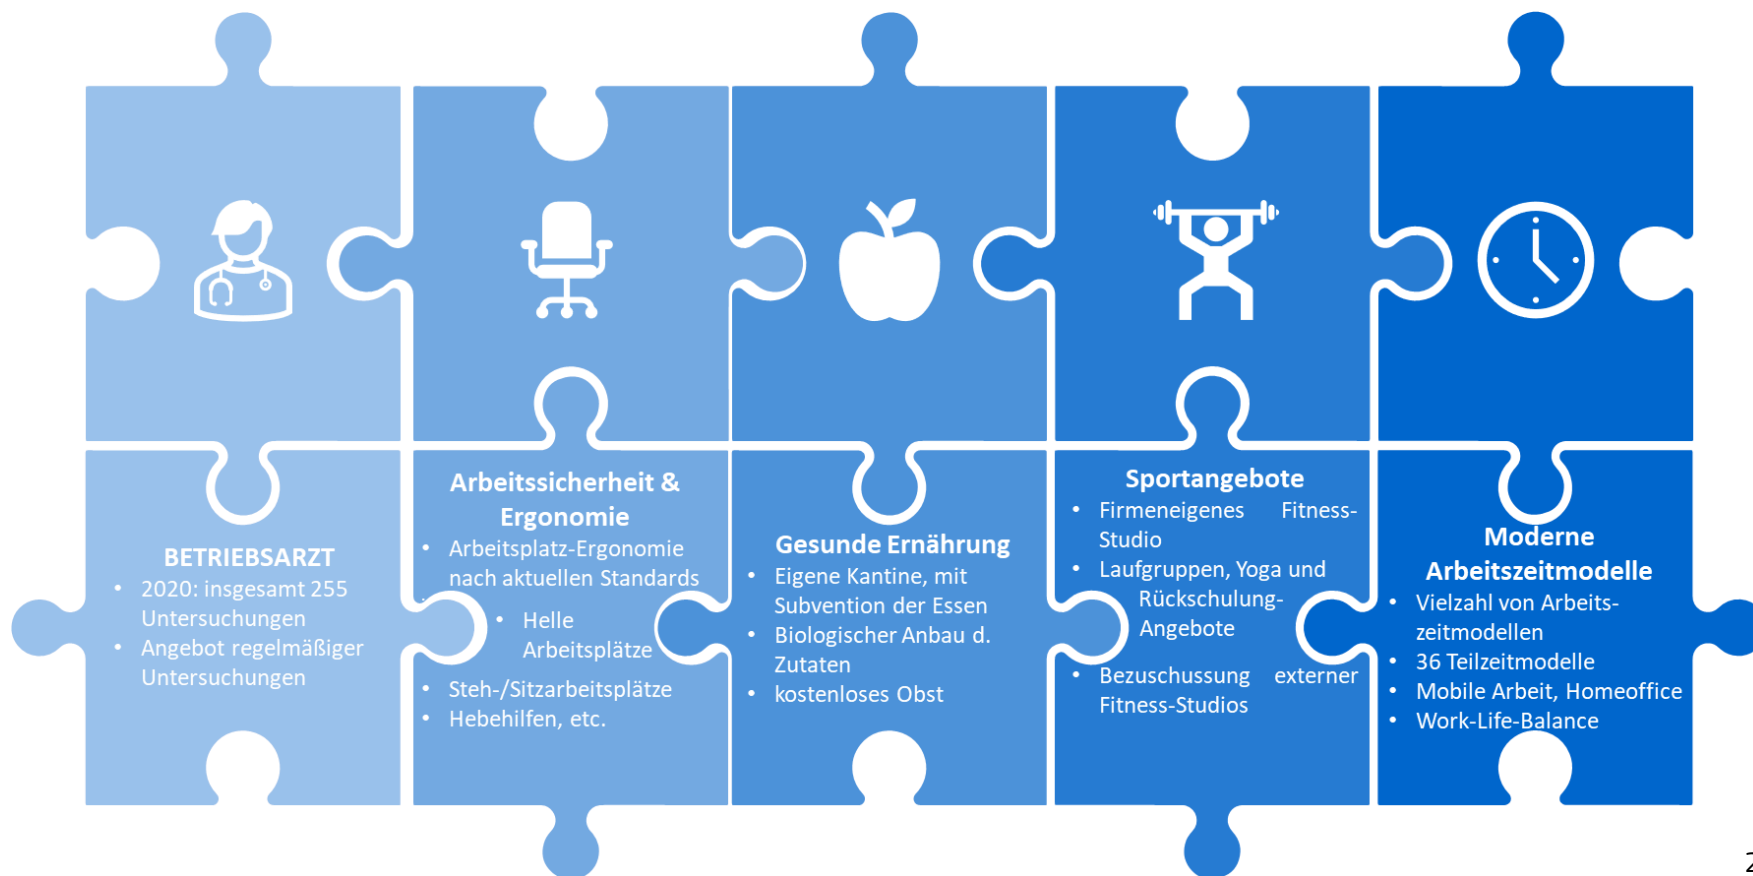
BETRIEBSARZT
- 2020: insgesamt 255 Untersuchungen
- Angebot regelmäßiger Untersuchungen

Arbeitssicherheit & Ergonomie
- Arbeitsplatz-Ergonomie nach aktuellen Standards
  - Helle Arbeitsplätze
- Steh-/Sitzarbeitsplätze
- Hebehilfen, etc.

Gesunde Ernährung
- Eigene Kantine, mit Subvention der Essen
- Biologischer Anbau d. Zutaten
- kostenloses Obst

Sportangebote
- Firmeneigenes Fitness-Studio
- Laufgruppen, Yoga und Rückschulung-Angebote
- Bezuschussung externer Fitness-Studios

Moderne Arbeitszeitmodelle
- Vielzahl von Arbeitszeitmodellen
- 36 Teilzeitmodelle
- Mobile Arbeit, Homeoffice
- Work-Life-Balance

2